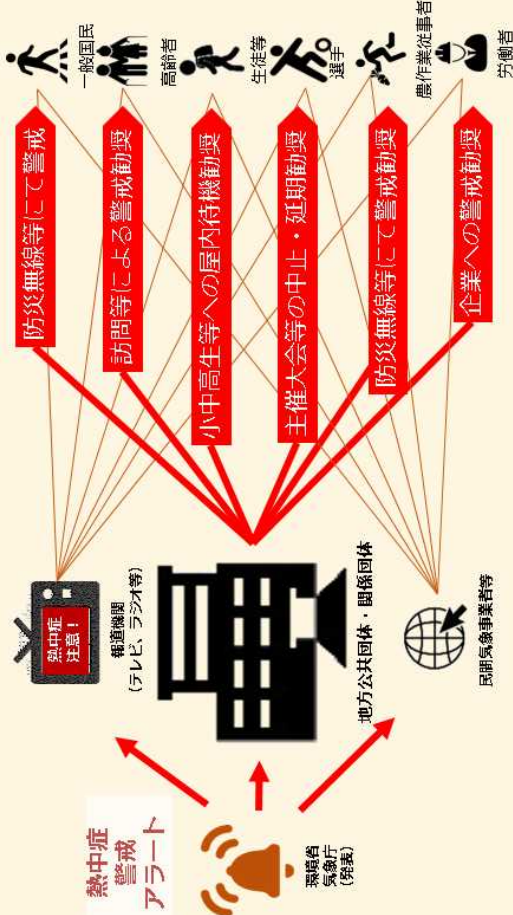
熱中症警戒アラート

環境省
気象庁
（発表）

熱中症注意！

報道機関
（テレビ、ラジオ等）

地方公共団体・関係団体

民間気象事業者等

防災無線等にて警戒

訪問等による警戒勧奨

小中高生等への屋内待機勧奨

主催大会等の中止・延期勧奨

防災無線等にて警戒勧奨

企業への警戒勧奨

一般国民

高齢者

生徒等

選手

農作業従事者

労働者